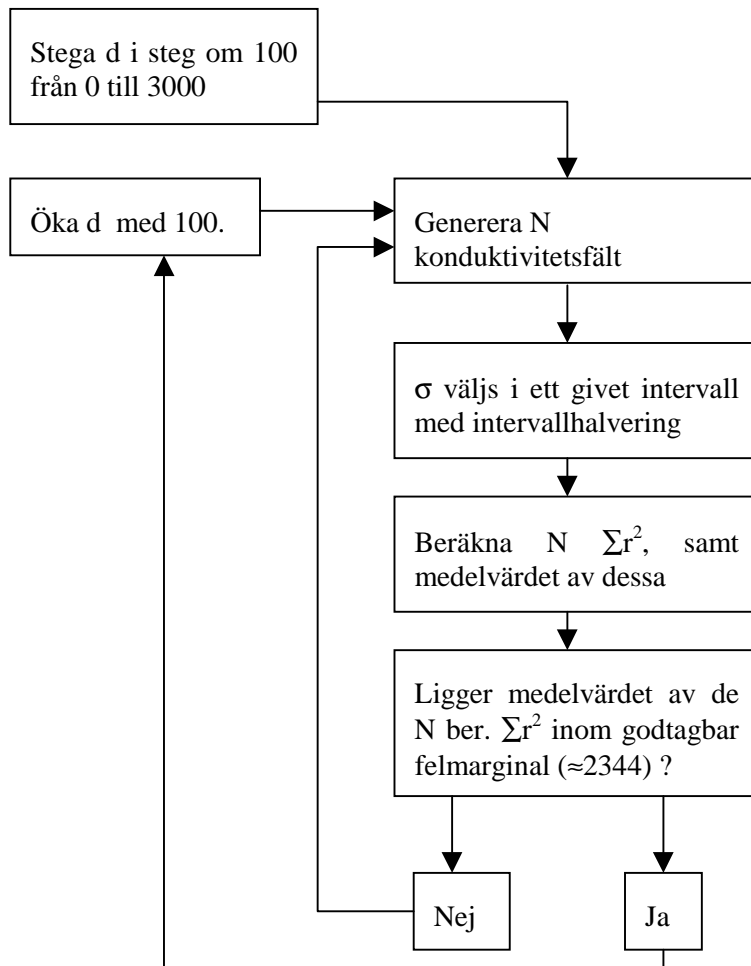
Stega d i steg om 100 från 0 till 3000

Öka d med 100.

Generera N konduktivitetsfält

$\sigma$ väljs i ett givet intervall med intervallhalvering

Beräkna N $\sum r^2$, samt medelvärdet av dessa

Ligger medelvärdet av de N ber. $\sum r^2$ inom godtagbar felmarginal ($\approx$2344) ?

Nej

Ja